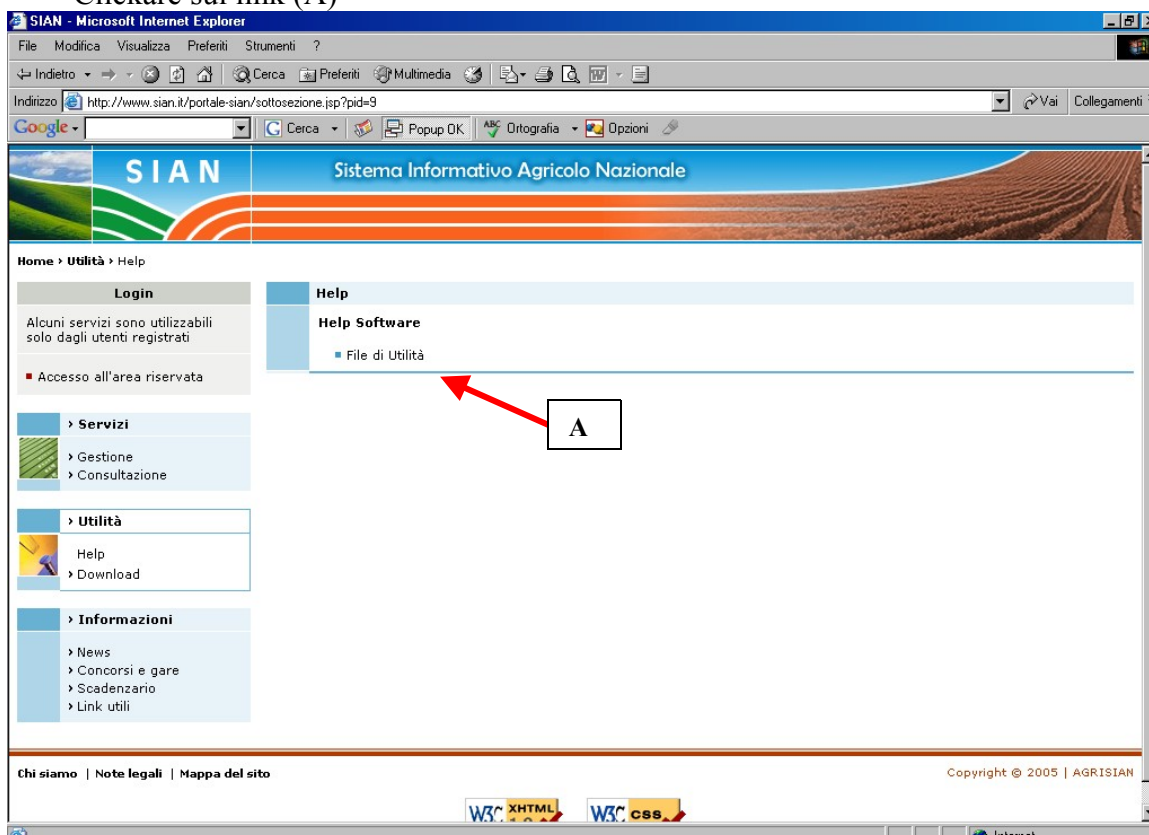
Cliccare sul link (A)

SIAN - Microsoft Internet Explorer

File Modifica Visualizza Preferiti Strumenti ?

Indietro Cerca Preferiti Multimedia

Indirizzo http://www.sian.it/portale-sian/sottosezione.jsp?pid=9 Vai Collegamenti

Google Cerca Popup OK Ortografia Opzioni

SIAN Sistema Informativo Agricolo Nazionale

Home › Utilità › Help

Login

Alcuni servizi sono utilizzabili solo dagli utenti registrati

Accesso all'area riservata

› Servizi

› Gestione
› Consultazione

› Utilità

Help
› Download

› Informazioni

› News
› Concorsi e gare
› Scadenzario
› Link utili

Help

Help Software

File di Utilità

A

Chi siamo | Note legali | Mappa del sito

Copyright © 2005 | AGRISIAN

W3C XHTML W3C CSS

Internet